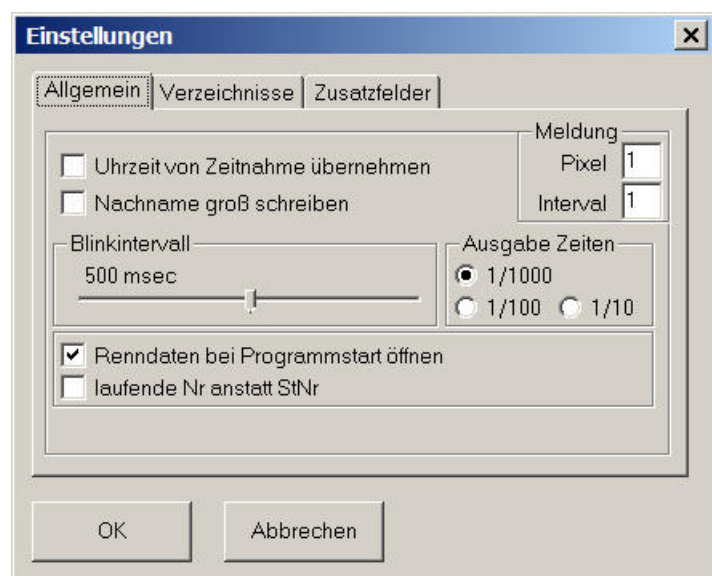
Einstellungen

Allgemein | Verzeichnisse | Zusatzfelder

Uhrzeit von Zeitnahme übernehmen
Nachname groß schreiben

Meldung
Pixel 1
Interval 1

Blinkintervall
500 msec

Ausgabe Zeiten
1/1000
1/100
1/10

Renndaten bei Programmstart öffnen
laufende Nr anstatt StNr

OK
Abbrechen